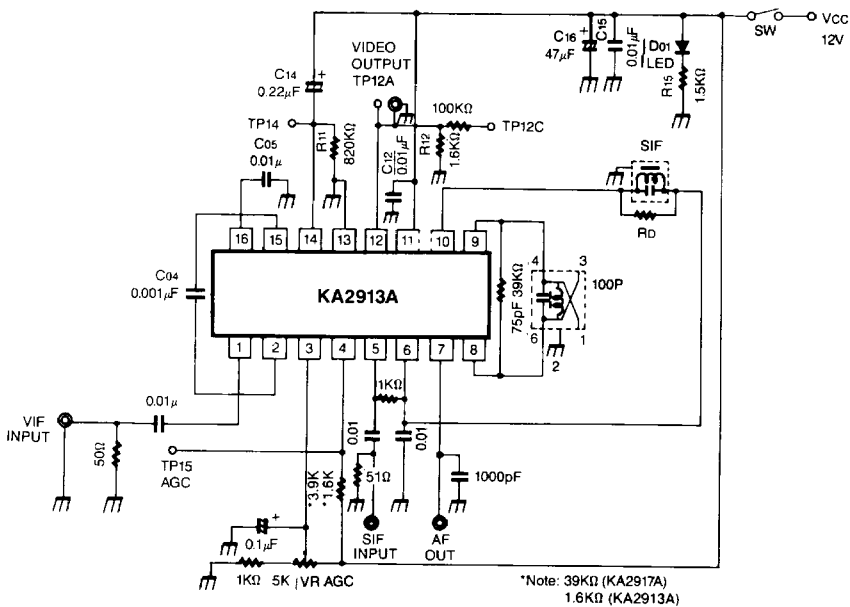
VIDEO OUTPUT TP12A

C14 0.22$\mu$F

C16 47$\mu$F

C15 0.01$\mu$F

D01 LED

R15 1.5K$\Omega$

SW

VCC 12V

TP14

R11 820K$\Omega$

C05 0.01$\mu$

C12 0.01$\mu$F

R12 1.6K$\Omega$

100K$\Omega$

TP12C

SIF

RD

16 15 14 13 12 11 10 9

C04 0.001$\mu$F

KA2913A

75pF 39K$\Omega$

4 3 100P 6 1 2

1 2 3 4 5 6 7 8

1K$\Omega$

0.01$\mu$

VIF INPUT

50$\Omega$

TP15 AGC

0.01

0.01

*3.9K *1.6K

51$\Omega$

1000pF

0.1$\mu$F

1K$\Omega$

5K VR AGC

SIF INPUT

AF OUT

*Note: 39K$\Omega$ (KA2917A)
1.6K$\Omega$ (KA2913A)